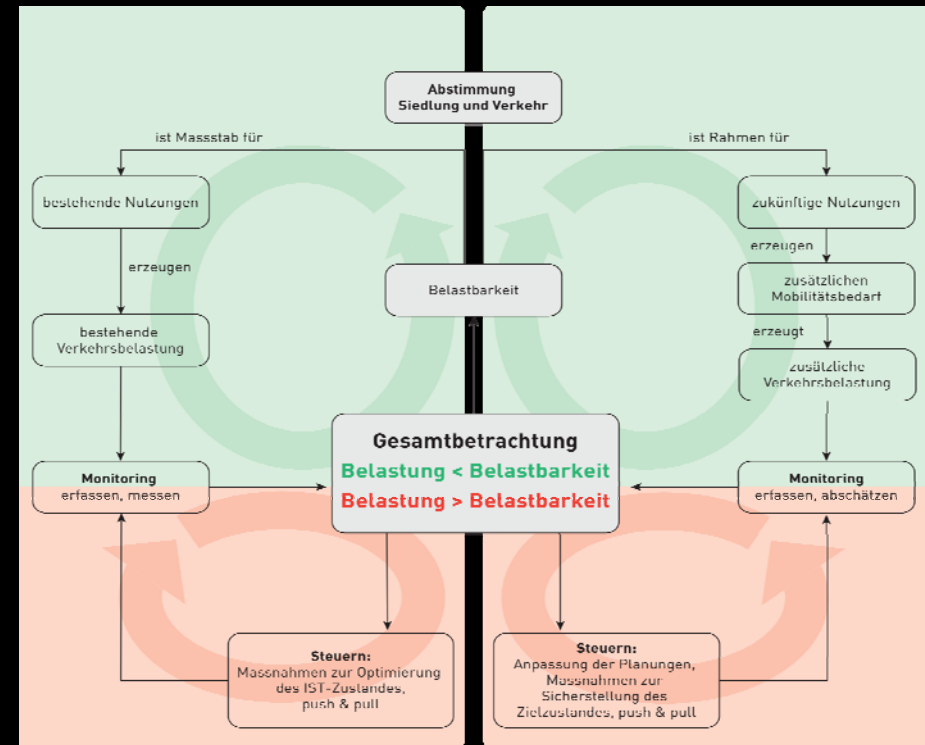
Abstimmung Siedlung und Verkehr

ist Massstab für

ist Rahmen für

bestehende Nutzungen

erzeugen

bestehende Verkehrsbelastung

Belastbarkeit

zukünftige Nutzungen

erzeugen

zusätzlichen Mobilitätsbedarf

erzeugt

zusätzliche Verkehrsbelastung

Monitoring
erfassen, messen

Gesamtbetrachtung
Belastung < Belastbarkeit
Belastung > Belastbarkeit

Monitoring
erfassen, abschätzen

Steuern:
Massnahmen zur Optimierung des IST-Zustandes, push & pull

Steuern:
Anpassung der Planungen, Massnahmen zur Sicherstellung des Zielzustandes, push & pull